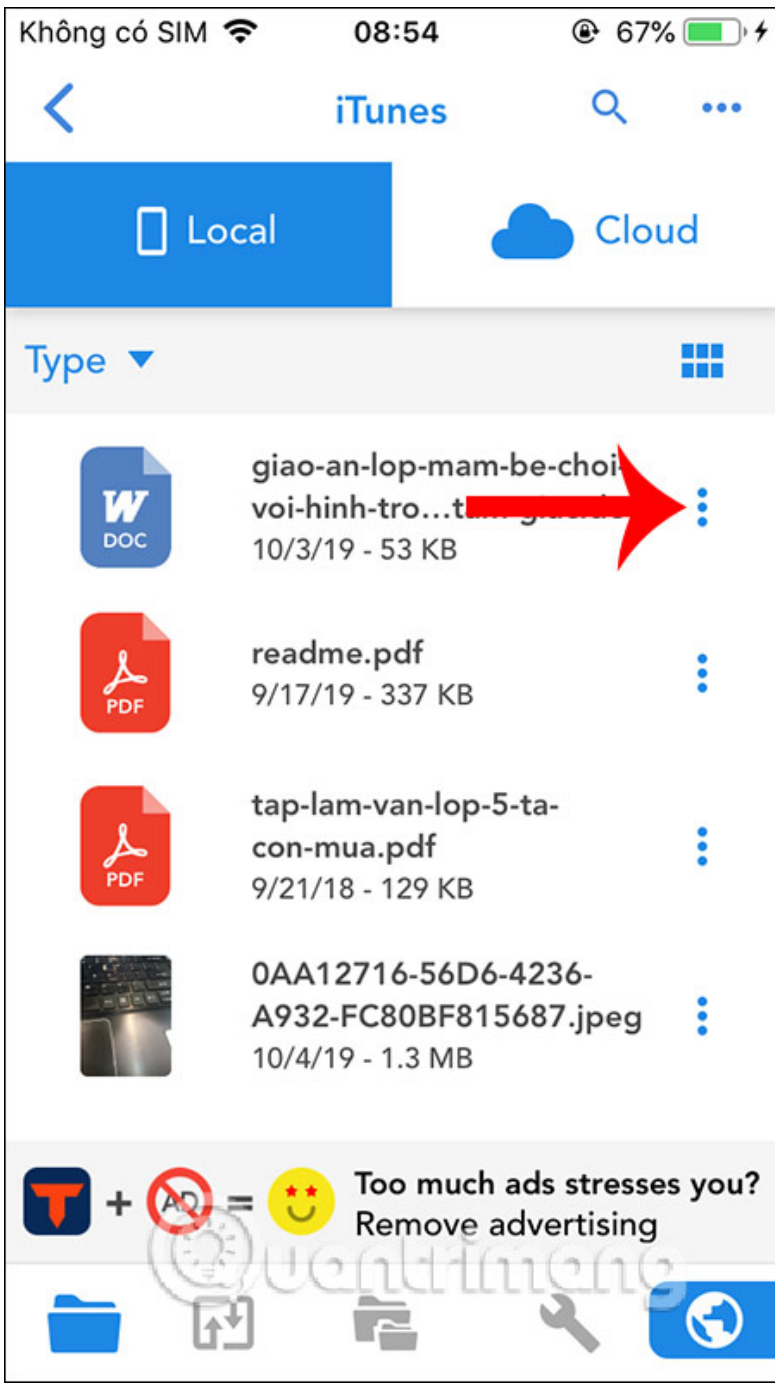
Không có SIM 08:54 67%

iTunes

Local

Cloud

Type

W
DOC
giao-an-lop-mam-be-choi-voi-hinh-tro...t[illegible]
10/3/19 - 53 KB

PDF
readme.pdf
9/17/19 - 337 KB

PDF
tap-lam-van-lop-5-ta-con-mua.pdf
9/21/18 - 129 KB

0AA12716-56D6-4236-A932-FC80BF815687.jpeg
10/4/19 - 1.3 MB

+ AD =
Too much ads stresses you?
Remove advertising

Quantrimang